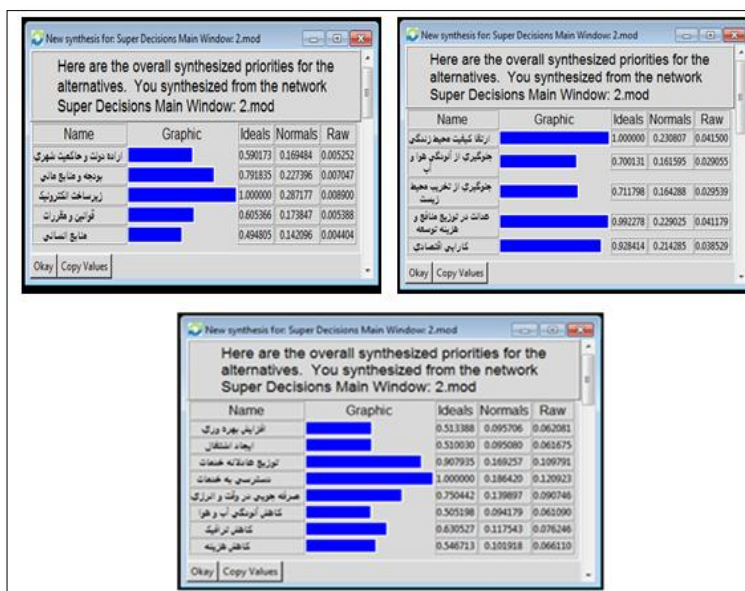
New synthesis for: Super Decisions Main Window: 2.mod

Here are the overall synthesized priorities for the alternatives. You synthesized from the network Super Decisions Main Window: 2.mod

| Name | Graphic | Ideals | Normals | Raw |
|---|---|---|---|---|
| اراده دولت و حاکمیت شهری | | 0.590173 | 0.169484 | 0.005252 |
| بودجه و منابع مالی | | 0.791835 | 0.227396 | 0.007047 |
| زیرساخت الکترونیک | | 1.000000 | 0.287177 | 0.008900 |
| قوانین و مقررات | | 0.605366 | 0.173847 | 0.005388 |
| منابع انسانی | | 0.494805 | 0.142096 | 0.004404 |

Okay Copy Values

New synthesis for: Super Decisions Main Window: 2.mod

Here are the overall synthesized priorities for the alternatives. You synthesized from the network Super Decisions Main Window: 2.mod

| Name | Graphic | Ideals | Normals | Raw |
|---|---|---|---|---|
| ارتقا کیفیت محیط زندگی | | 1.000000 | 0.230807 | 0.041500 |
| جلوگیری از آلودگی هوا و آب | | 0.700131 | 0.161595 | 0.029055 |
| جلوگیری از تخریب محیط زیست | | 0.711798 | 0.164288 | 0.029539 |
| عدالت در توزیع منافع و هزینه توسعه | | 0.992278 | 0.229025 | 0.041179 |
| کارایی اقتصادی | | 0.928414 | 0.214285 | 0.038529 |

Okay Copy Values

New synthesis for: Super Decisions Main Window: 2.mod

Here are the overall synthesized priorities for the alternatives. You synthesized from the network Super Decisions Main Window: 2.mod

| Name | Graphic | Ideals | Normals | Raw |
|---|---|---|---|---|
| افزایش بهره وری | | 0.513388 | 0.095706 | 0.062081 |
| ایجاد اشتغال | | 0.510030 | 0.095080 | 0.061675 |
| توزیع عادلانه خدمات | | 0.907935 | 0.169257 | 0.109791 |
| دسترسی به خدمات | | 1.000000 | 0.186420 | 0.120923 |
| صرفه جویی در وقت و انرژی | | 0.750442 | 0.139897 | 0.090746 |
| کاهش آلودگی آب و هوا | | 0.505198 | 0.094179 | 0.061090 |
| کاهش ترافیک | | 0.630527 | 0.117543 | 0.076246 |
| کاهش هزینه | | 0.546713 | 0.101918 | 0.066110 |

Okay Copy Values